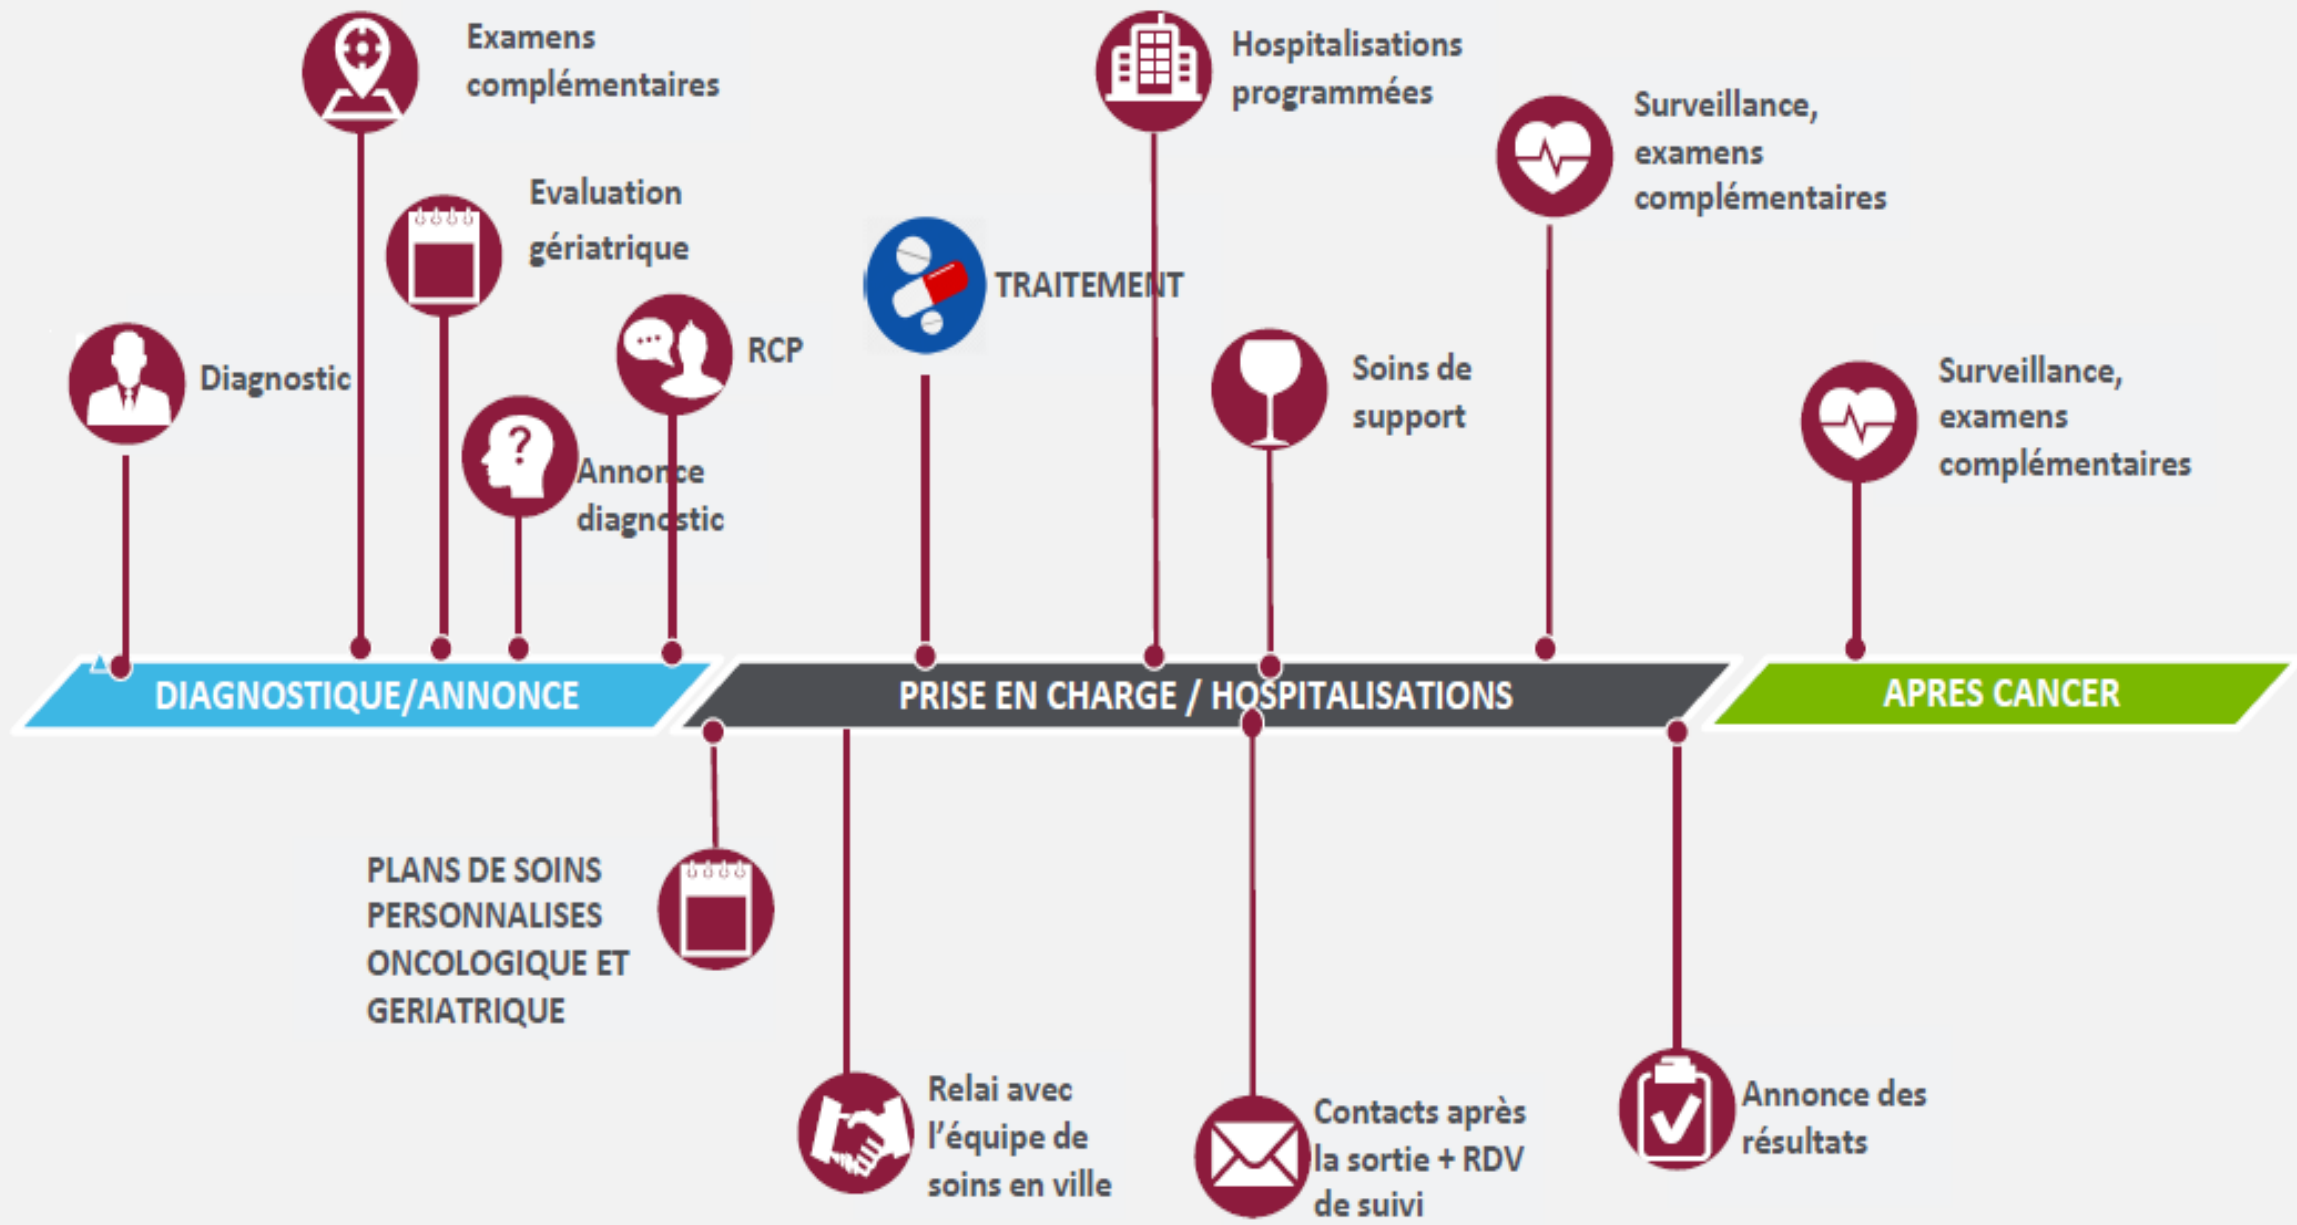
Diagnostic

Examens complémentaires

Evaluation gériatrique

Annonce diagnostic

RCP

TRAITEMENT

Hospitalisations programmées

Soins de support

Surveillance, examens complémentaires

Surveillance, examens complémentaires

DIAGNOSTIQUE/ANNONCE

PRISE EN CHARGE / HOSPITALISATIONS

APRES CANCER

PLANS DE SOINS PERSONNALISES ONCOLOGIQUE ET GERIATRIQUE

Relai avec l'équipe de soins en ville

Contacts après la sortie + RDV de suivi

Annonce des résultats